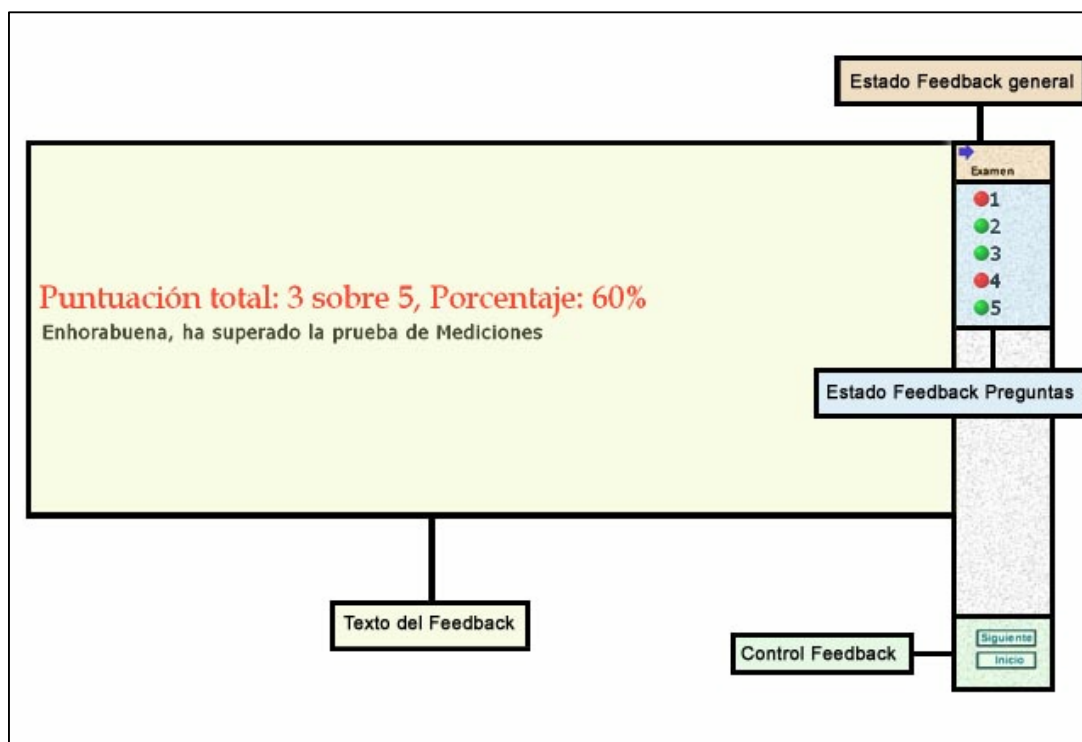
Estado Feedback general

Examen

1
2
3
4
5

Puntuación total: 3 sobre 5, Porcentaje: 60%

Enhorabuena, ha superado la prueba de Mediciones

Estado Feedback Preguntas

Texto del Feedback

Control Feedback

Siguiente

Inicio